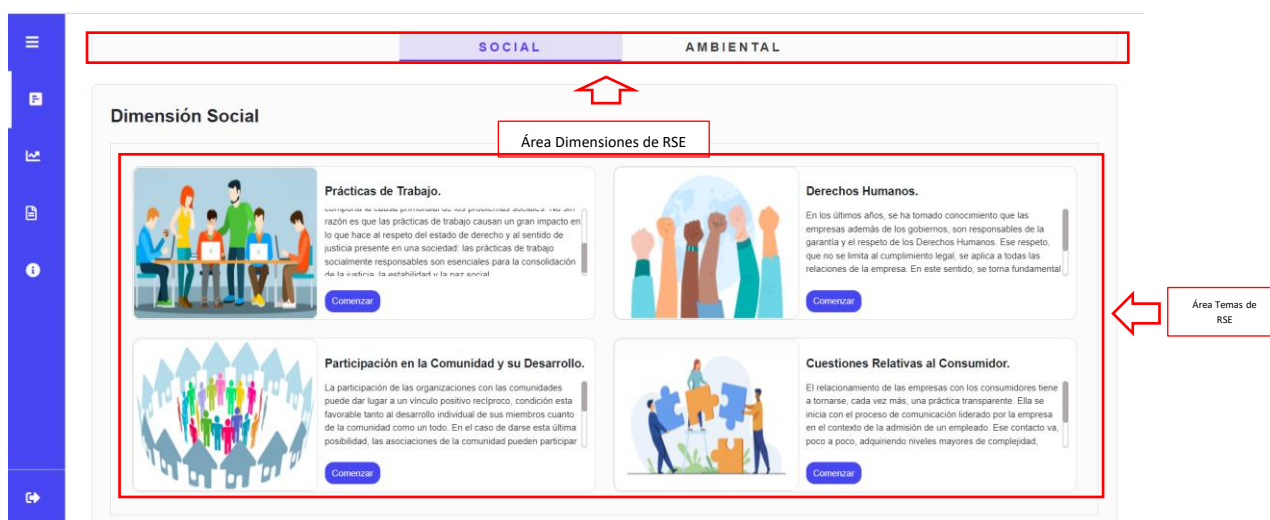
SOCIAL AMBIENTAL

Dimensión Social

Área Dimensiones de RSE

Prácticas de Trabajo.

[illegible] razón es que las prácticas de trabajo causan un gran impacto en lo que hace al respeto del estado de derecho y al sentido de justicia presente en una sociedad: las prácticas de trabajo socialmente responsables son esenciales para la consolidación de la justicia, la estabilidad y la paz social.

Comenzar

Derechos Humanos.

En los últimos años, se ha tomado conocimiento que las empresas además de los gobiernos, son responsables de la garantía y el respeto de los Derechos Humanos. Ese respeto, que no se limita al cumplimiento legal, se aplica a todas las relaciones de la empresa. En este sentido, se torna fundamental

Comenzar

Área Temas de RSE

Participación en la Comunidad y su Desarrollo.

La participación de las organizaciones con las comunidades puede dar lugar a un vínculo positivo recíproco, condición esta favorable tanto al desarrollo individual de sus miembros cuanto de la comunidad como un todo. En el caso de darse esta última posibilidad, las asociaciones de la comunidad pueden participar

Comenzar

Cuestiones Relativas al Consumidor.

El relacionamiento de las empresas con los consumidores tiene a tornarse, cada vez más, una práctica transparente. Ella se inicia con el proceso de comunicación liderado por la empresa en el contexto de la admisión de un empleado. Ese contacto va, poco a poco, adquiriendo niveles mayores de complejidad,

Comenzar